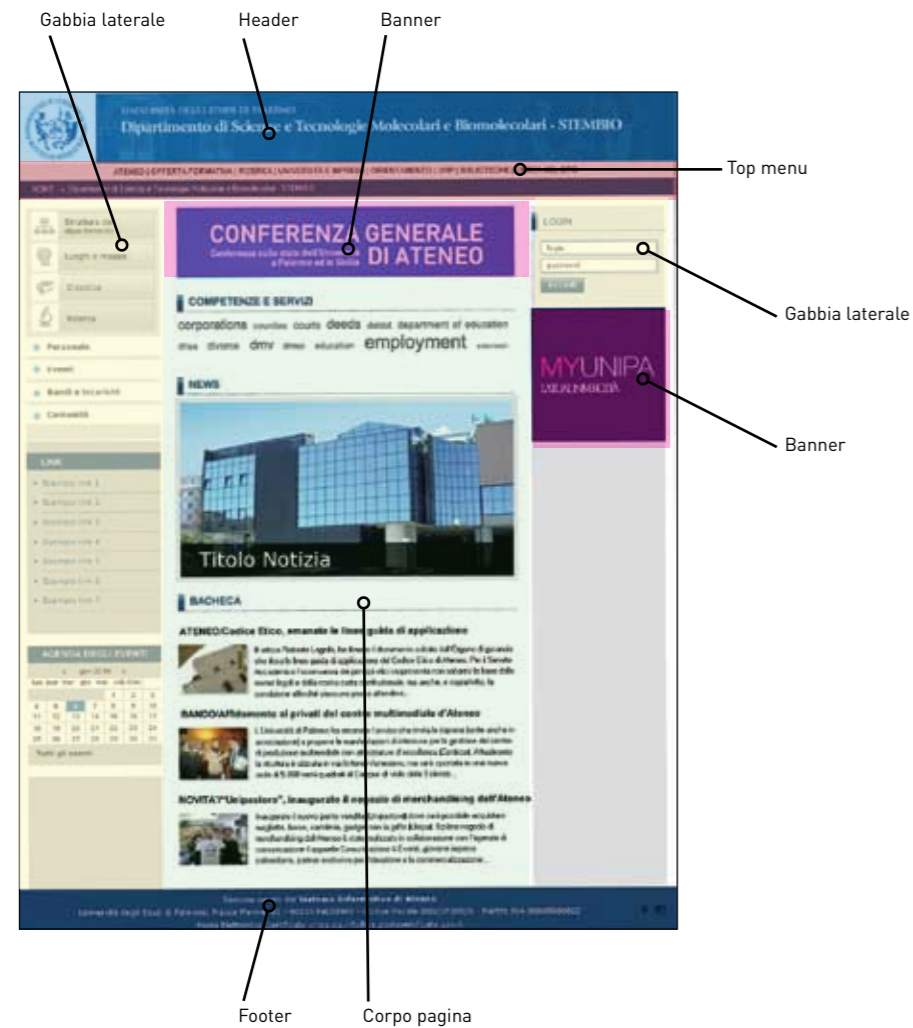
Gabbia laterale

Header

Banner

Dipartimento di Scienze e Tecnologie Molecolari e Biomolecolari - STEMBIO

Top menu

CONFERENZA GENERALE DI ATENEO

LOGIN

Gabbia laterale

COMPETENZE E SERVIZI

corporations counties courts deeds dmv employment

NEWS

MYUNIPA

Banner

Titolo Notizia

BACHECA

ATENEO/Codice Etico, emanate le linee guida di applicazione

BANDO/Affidamento ai privati del centro multimediale d'Ateneo

NOVITA'/"Unipastore", inaugurato il negozio di merchandising dell'Ateneo

Footer

Corpo pagina